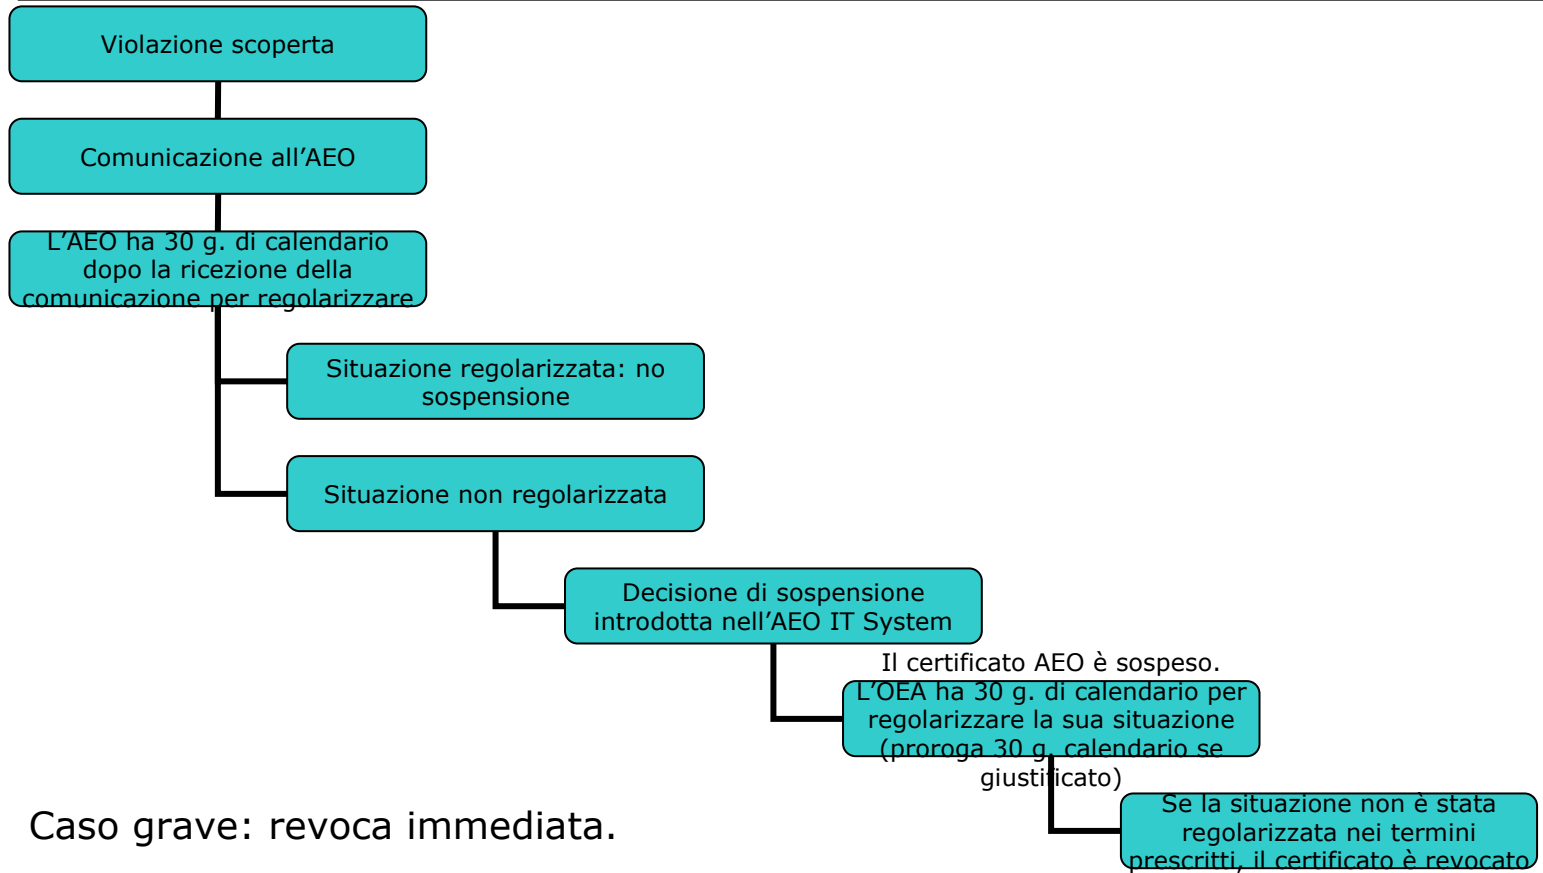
Violazione scoperta

Comunicazione all’AEO

L’AEO ha 30 g. di calendario dopo la ricezione della comunicazione per regolarizzare

Situazione regolarizzata: no sospensione

Situazione non regolarizzata

Decisione di sospensione introdotta nell’AEO IT System

Il certificato AEO è sospeso. L’OEA ha 30 g. di calendario per regolarizzare la sua situazione (proroga 30 g. calendario se giustificato)

Se la situazione non è stata regolarizzata nei termini prescritti, il certificato è revocato

Caso grave: revoca immediata.